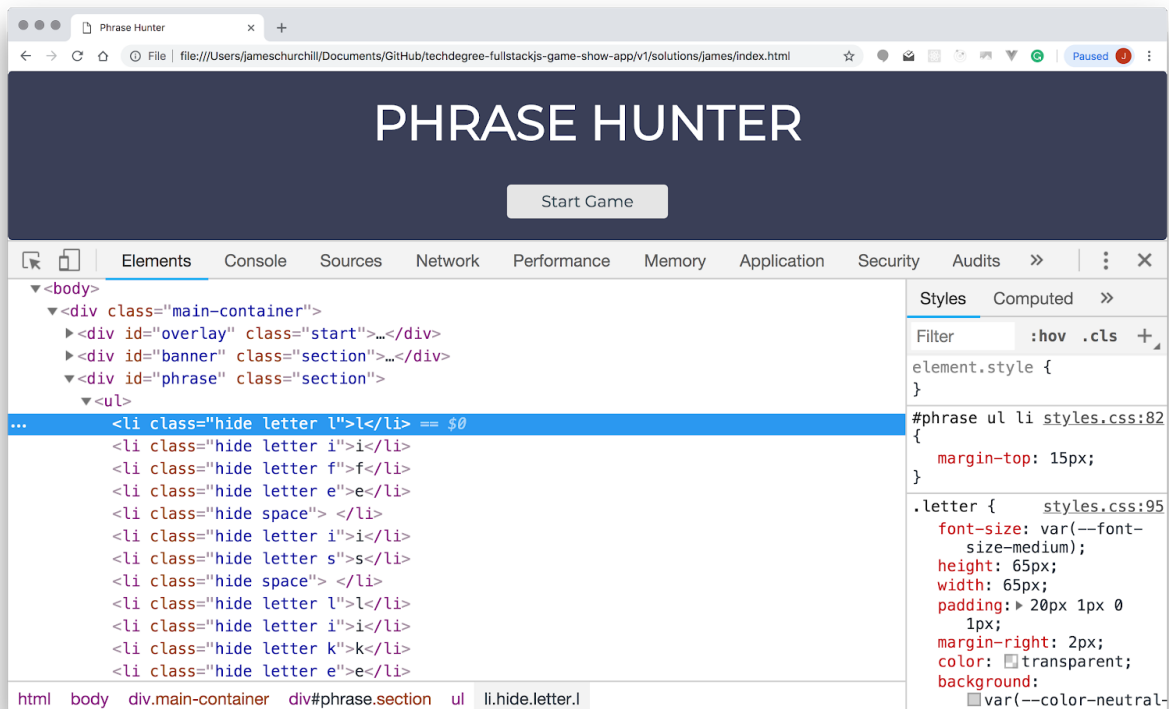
Phrase Hunter ×
+
File | file:///Users/jameschurchill/Documents/GitHub/techdegree-fullstackjs-game-show-app/v1/solutions/james/index.html
Paused J

PHRASE HUNTER

Start Game

Elements Console Sources Network Performance Memory Application Security Audits »

<body>
<div class="main-container">
<div id="overlay" class="start">…</div>
<div id="banner" class="section">…</div>
<div id="phrase" class="section">
<ul>
... <li class="hide letter l">l</li> == $0
<li class="hide letter i">i</li>
<li class="hide letter f">f</li>
<li class="hide letter e">e</li>
<li class="hide space"> </li>
<li class="hide letter i">i</li>
<li class="hide letter s">s</li>
<li class="hide space"> </li>
<li class="hide letter l">l</li>
<li class="hide letter i">i</li>
<li class="hide letter k">k</li>
<li class="hide letter e">e</li>

html body div.main-container div#phrase.section ul li.hide.letter.l

Styles Computed »
Filter :hov .cls +
element.style {
}
#phrase ul li styles.css:82
{
margin-top: 15px;
}
.letter { styles.css:95
font-size: var(--font-size-medium);
height: 65px;
width: 65px;
padding: 20px 1px 0 1px;
margin-right: 2px;
color: transparent;
background:
var(--color-neutral-